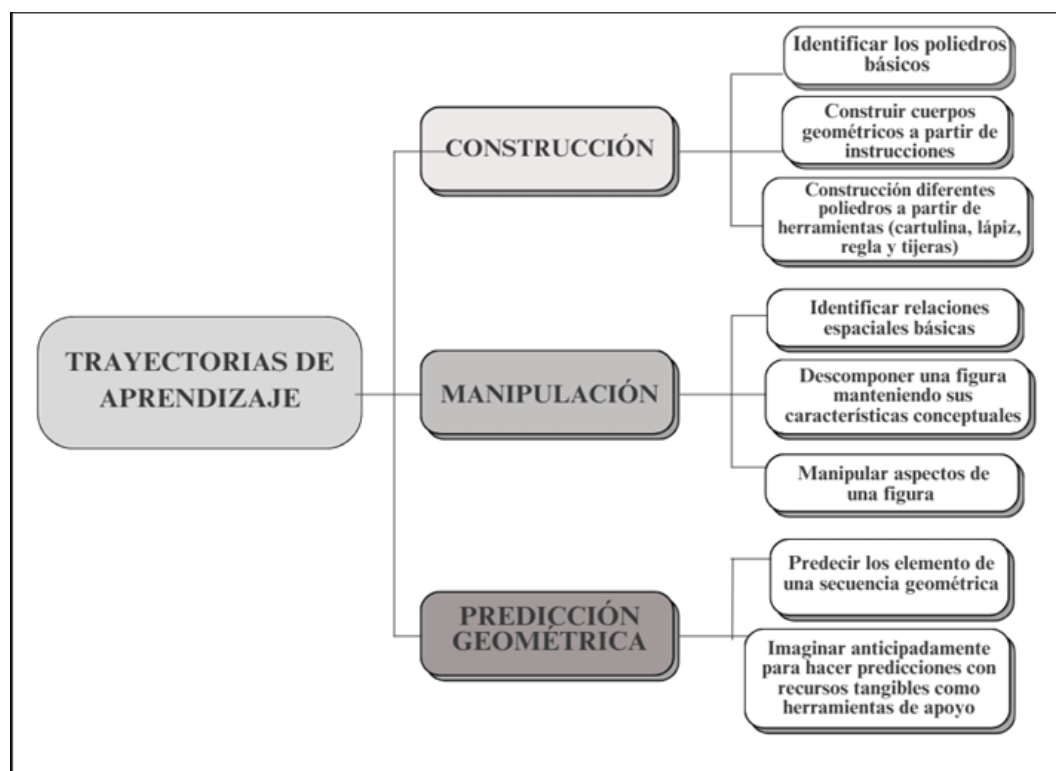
TRAYECTORIAS DE APRENDIZAJE

CONSTRUCCIÓN

Identificar los poliedros básicos

Construir cuerpos geométricos a partir de instrucciones

Construcción diferentes poliedros a partir de herramientas (cartulina, lápiz, regla y tijeras)

MANIPULACIÓN

Identificar relaciones espaciales básicas

Descomponer una figura manteniendo sus características conceptuales

Manipular aspectos de una figura

PREDICCIÓN GEOMÉTRICA

Predecir los elemento de una secuencia geométrica

Imaginar anticipadamente para hacer predicciones con recursos tangibles como herramientas de apoyo